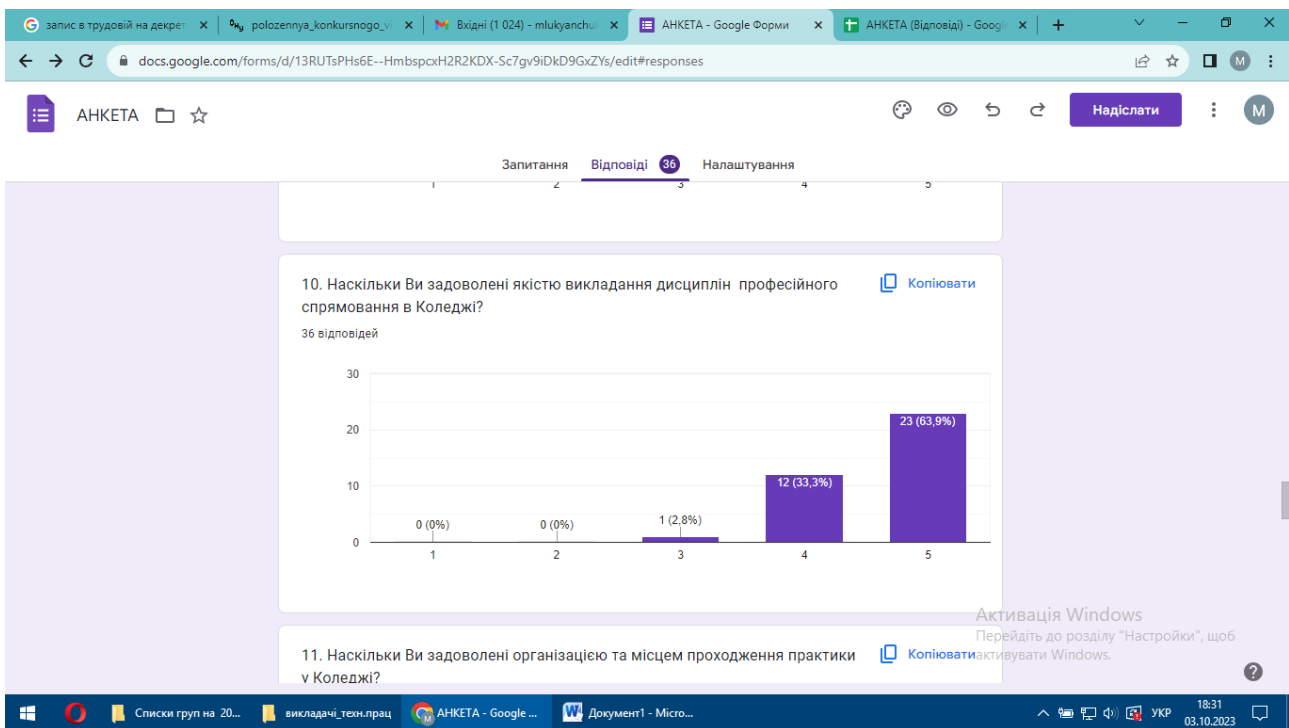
запис в трудовій на декрет ×
polozennya_konkursnogo_v ×
Вхідні (1 024) - mlukyanchuk ×
АНКЕТА - Google Форми ×
АНКЕТА (Відповіді) - Googl ×
+

docs.google.com/forms/d/13RUTsPHs6E--HmbspcxH2R2KDX-Sc7gv9iDkD9GxZYs/edit#responses

АНКЕТА

Надіслати

M

Запитання Відповіді 36 Налаштування

1 2 3 4 5

10. Наскільки Ви задоволені якістю викладання дисциплін професійного спрямування в Коледжі?

Копіювати

36 відповідей

30
20
10
0

0 (0%)
0 (0%)
1 (2,8%)
12 (33,3%)
23 (63,9%)

1 2 3 4 5

Активація Windows
Перейдіть до розділу "Настройки", щоб активувати Windows.

11. Наскільки Ви задоволені організацією та місцем проходження практики у Коледжі?

Копіювати

Списки груп на 20...
викладачі_техн.прац
АНКЕТА - Google ...
Документ1 - Micro...
УКР
18:31
03.10.2023